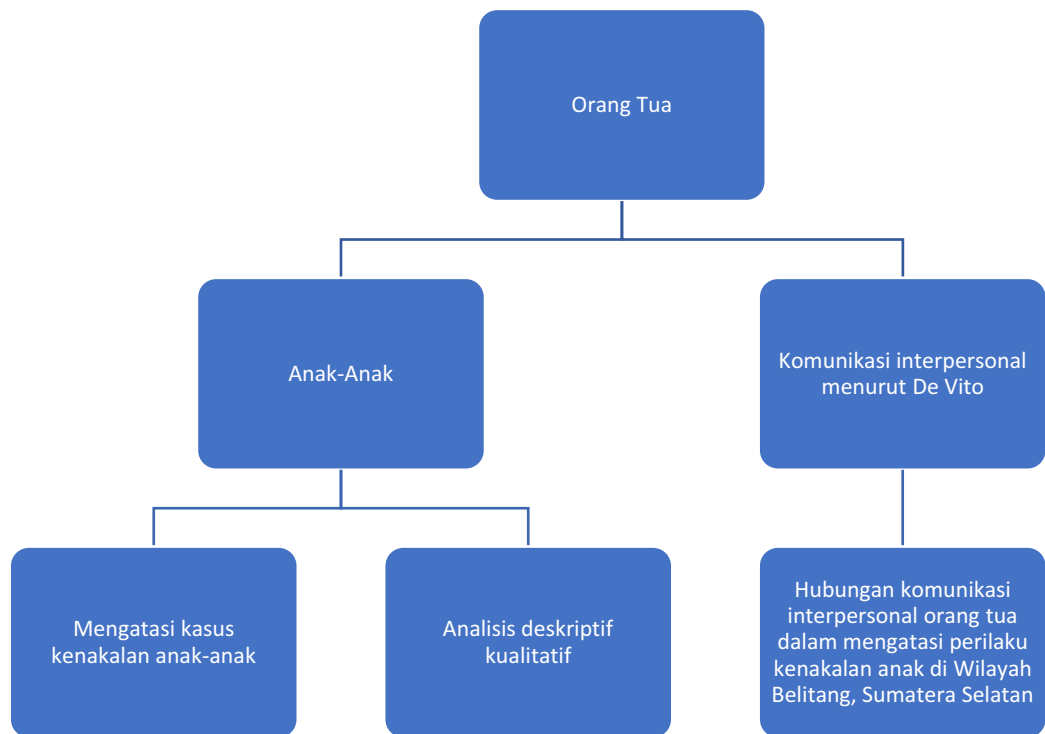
Orang Tua

Anak-Anak

Komunikasi interpersonal menurut De Vito

Mengatasi kasus kenakalan anak-anak

Analisis deskriptif kualitatif

Hubungan komunikasi interpersonal orang tua dalam mengatasi perilaku kenakalan anak di Wilayah Belitang, Sumatera Selatan